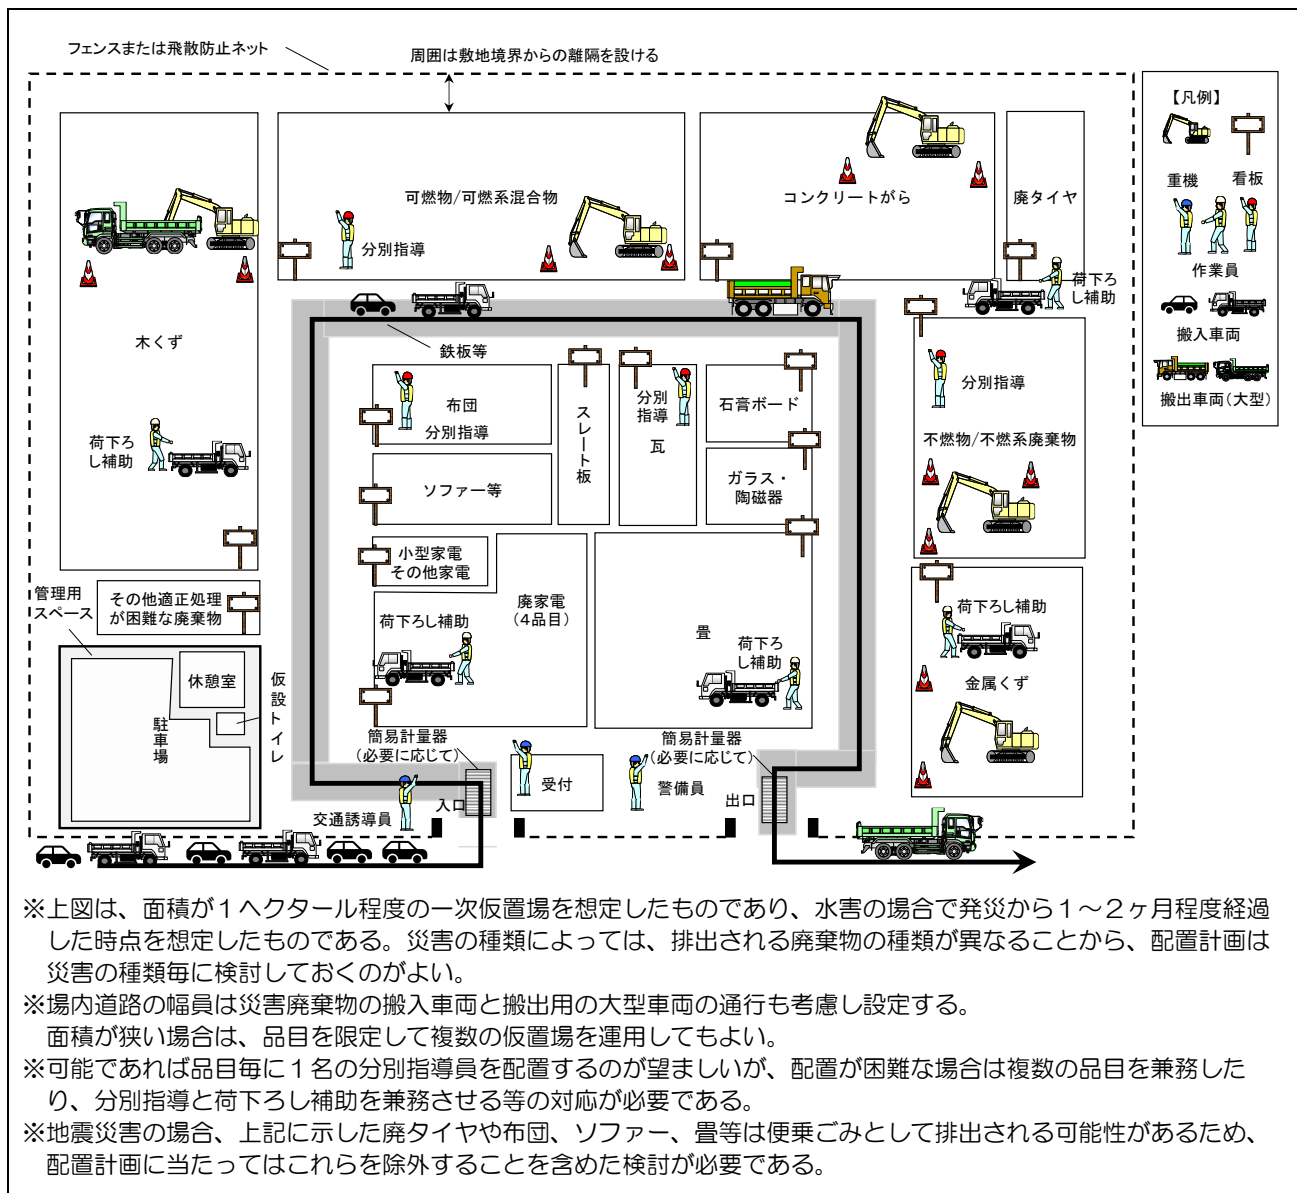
フェンスまたは飛散防止ネット

周囲は敷地境界からの離隔を設ける

【凡例】
重機 看板
作業員
搬入車両
搬出車両(大型)

可燃物/可燃系混合物
分別指導

コンクリートがら

廃タイヤ

荷下ろし補助

木くず

荷下ろし補助

鉄板等

布団
分別指導

スレート板

分別指導
瓦

石膏ボード

ガラス・陶磁器

ソファー等

分別指導

不燃物/不燃系廃棄物

小型家電
その他家電

廃家電
(4品目)

荷下ろし補助

畳

荷下ろし補助

荷下ろし補助

金属くず

その他適正処理が困難な廃棄物

管理用スペース

休憩室

駐車場

仮設トイレ

簡易計量器
(必要に応じて)

受付

簡易計量器
(必要に応じて)

警備員

交通誘導員

入口

出口

※上図は、面積が1ヘクタール程度の一次仮置場を想定したものであり、水害の場合で発災から1～2ヶ月程度経過した時点を想定したものである。災害の種類によっては、排出される廃棄物の種類が異なることから、配置計画は災害の種類毎に検討しておくのがよい。
※場内道路の幅員は災害廃棄物の搬入車両と搬出用の大型車両の通行も考慮し設定する。
面積が狭い場合は、品目を限定して複数の仮置場を運用してもよい。
※可能であれば品目毎に1名の分別指導員を配置するのが望ましいが、配置が困難な場合は複数の品目を兼務したり、分別指導と荷下ろし補助を兼務させる等の対応が必要である。
※地震災害の場合、上記に示した廃タイヤや布団、ソファー、畳等は便乗ごみとして排出される可能性があるため、配置計画に当たってはこれらを除外することを含めた検討が必要である。